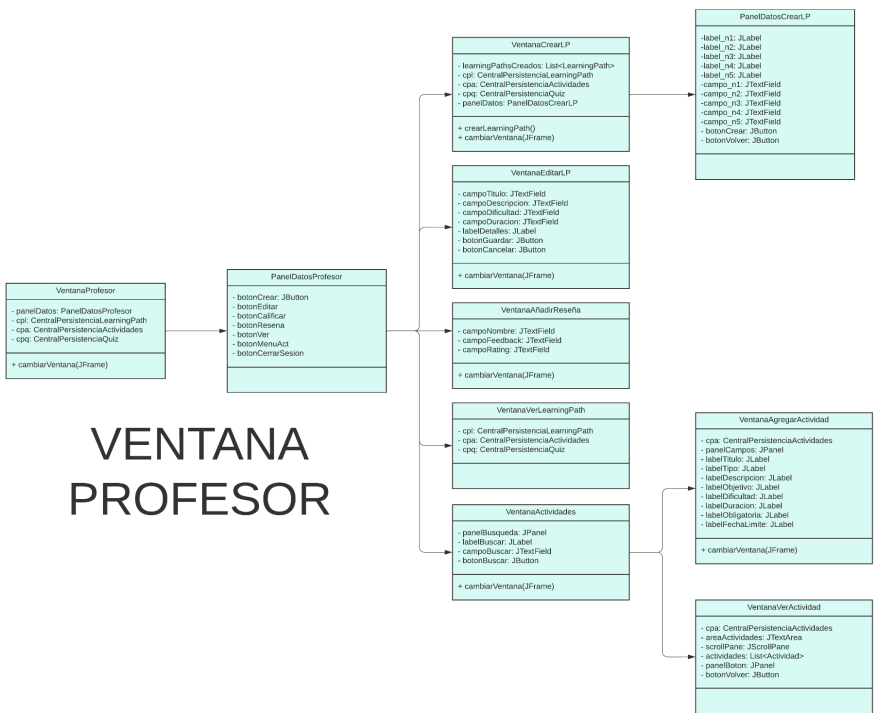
VentanaProfesor

- panelDatos: PanelDatosProfesor
- cpl: CentralPersistenciaLearningPath
- cpa: CentralPersistenciaActividades
- cpq: CentralPersistenciaQuiz

+ cambiarVentana(JFrame)

PanelDatosProfesor

- botonCrear: JButton
- botonEditar
- botonCalificar
- botonResena
- botonVer
- botonMenuAct
- botonCerrarSesion

VENTANA PROFESOR

VentanaCrearLP

- learningPathsCreados: List<LearningPath>
- cpl: CentralPersistenciaLearningPath
- cpa: CentralPersistenciaActividades
- cpq: CentralPersistenciaQuiz
- panelDatos: PanelDatosCrearLP

+ crearLearningPath()
+ cambiarVentana(JFrame)

PanelDatosCrearLP

-label_n1: JLabel
-label_n2: JLabel
-label_n3: JLabel
-label_n4: JLabel
-label_n5: JLabel
-campo_n1: JTextField
-campo_n2: JTextField
-campo_n3: JTextField
-campo_n4: JTextField
-campo_n5: JTextField
- botonCrear: JButton
- botonVolver: JButton

VentanaEditarLP

- campoTitulo: JTextField
- campoDescripcion: JTextField
- campoDificultad: JTextField
- campoDuracion: JTextField
- labelDetalles: JLabel
- botonGuardar: JButton
- botonCancelar: JButton

+ cambiarVentana(JFrame)

VentanaAñadirReseña

- campoNombre: JTextField
- campoFeedback: JTextField
- campoRating: JTextField

+ cambiarVentana(JFrame)

VentanaVerLearningPath

- cpl: CentralPersistenciaLearningPath
- cpa: CentralPersistenciaActividades
- cpq: CentralPersistenciaQuiz

VentanaActividades

- panelBusqueda: JPanel
- labelBuscar: JLabel
- campoBuscar: JTextField
- botonBuscar: JButton

+ cambiarVentana(JFrame)

VentanaAgregarActividad

- cpa: CentralPersistenciaActividades
- panelCampos: JPanel
- labelTitulo: JLabel
- labelTipo: JLabel
- labelDescripcion: JLabel
- labelObjetivo: JLabel
- labelDificultad: JLabel
- labelDuracion: JLabel
- labelObligatoria: JLabel
- labelFechaLimite: JLabel

+ cambiarVentana(JFrame)

VentanaVerActividad

- cpa: CentralPersistenciaActividades
- areaActividades: JTextArea
- scrollPane: JScrollPane
- actividades: List<Actividad>
- panelBoton: JPanel
- botonVolver: JButton